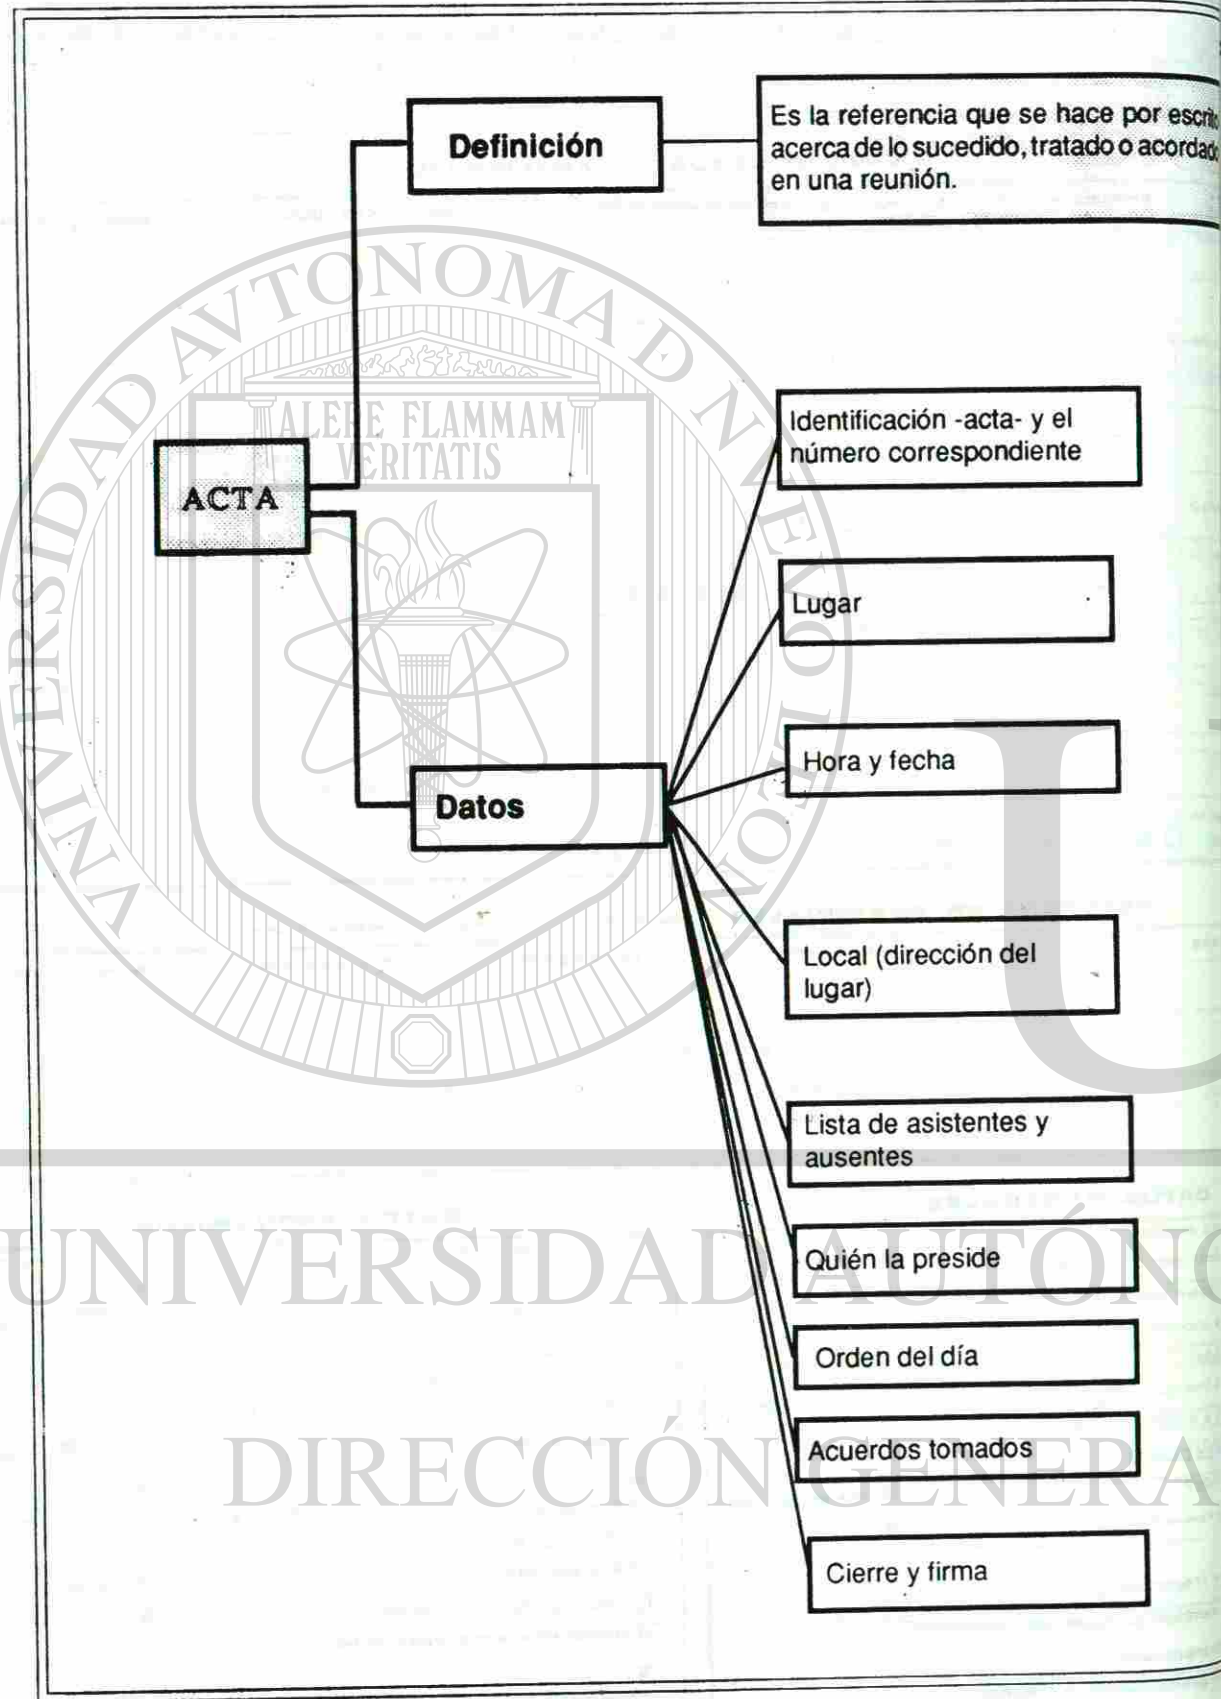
ACTA

Definición

Es la referencia que se hace por escri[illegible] acerca de lo sucedido, tratado o acorda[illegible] en una reunión.

Datos

Identificación -acta- y el número correspondiente

Lugar

Hora y fecha

Local (dirección del lugar)

Lista de asistentes y ausentes

Quién la preside

Orden del día

Acuerdos tomados

Cierre y firma

UNIVERSIDAD AUTÓNOMA DE NUEVO LEÓN
ALERE FLAMMAM VERITATIS

UNIVERSIDAD AUTÓN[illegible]

DIRECCIÓN GENERA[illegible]